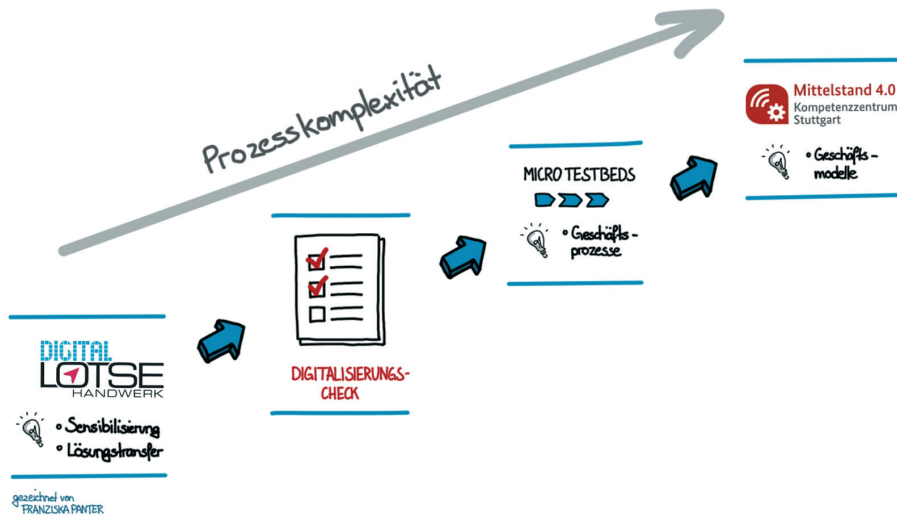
Prozesskomplexität

Mittelstand 4.0
Kompetenzzentrum
Stuttgart

• Geschäfts-modelle

MICRO TESTBEDS

• Geschäfts-prozesse

DIGITALISIERUNGS-CHECK

DIGITAL
LOTSE
HANDWERK

• Sensibilisierung
• Lösungstransfer

gezeichnet von
FRANZISKA PANTER